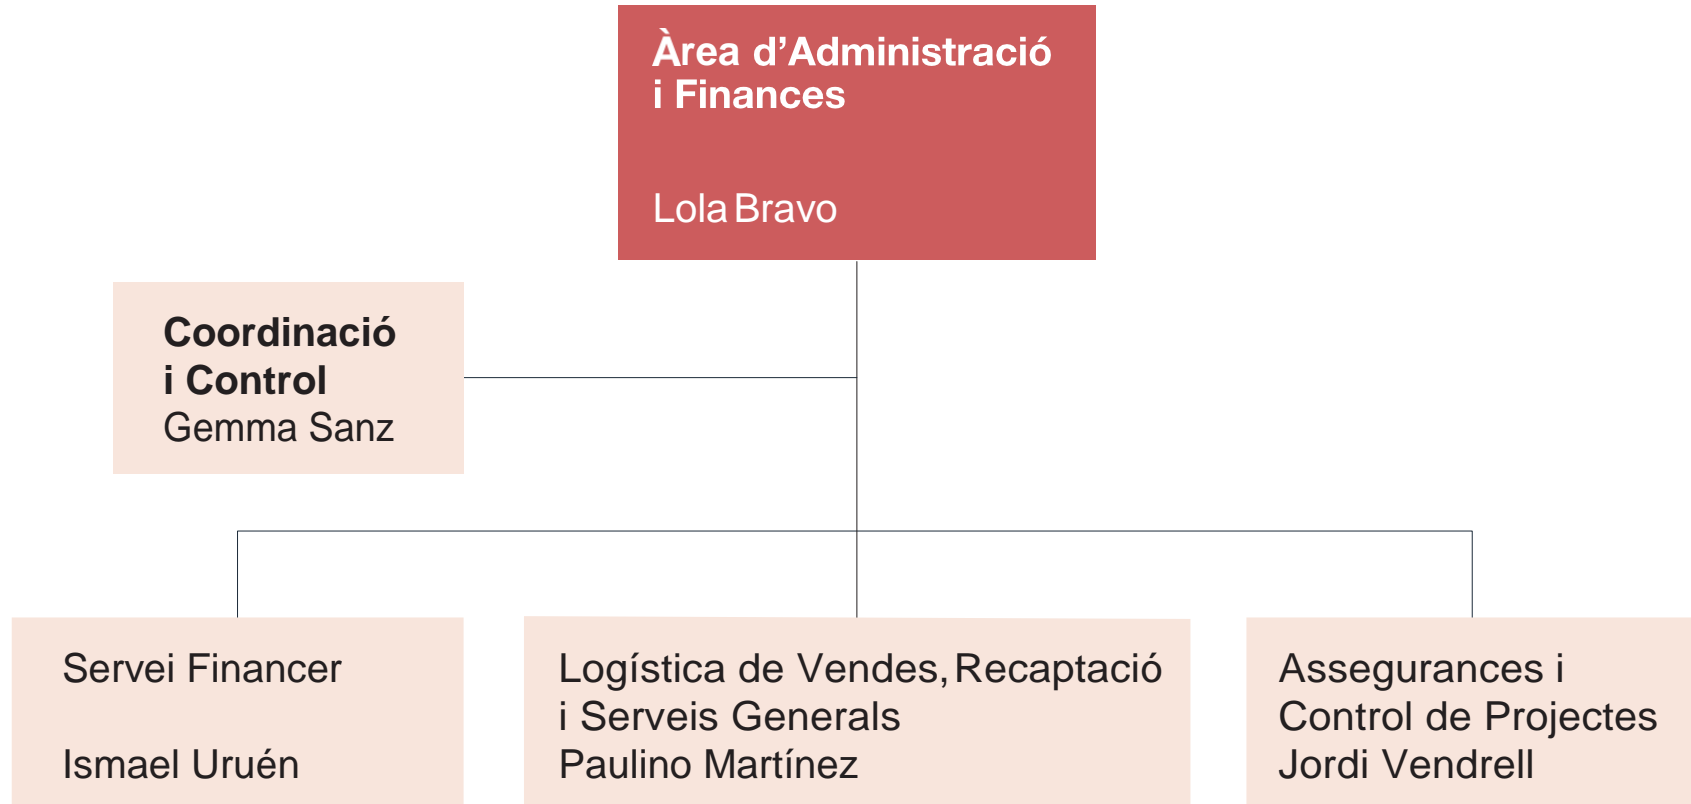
Àrea d'Administració i Finances

Lola Bravo

Coordinació i Control
Gemma Sanz

Servei Financer

Ismael Uruén

Logística de Vendes, Recaptació i Serveis Generals
Paulino Martínez

Assegurances i Control de Projectes
Jordi Vendrell